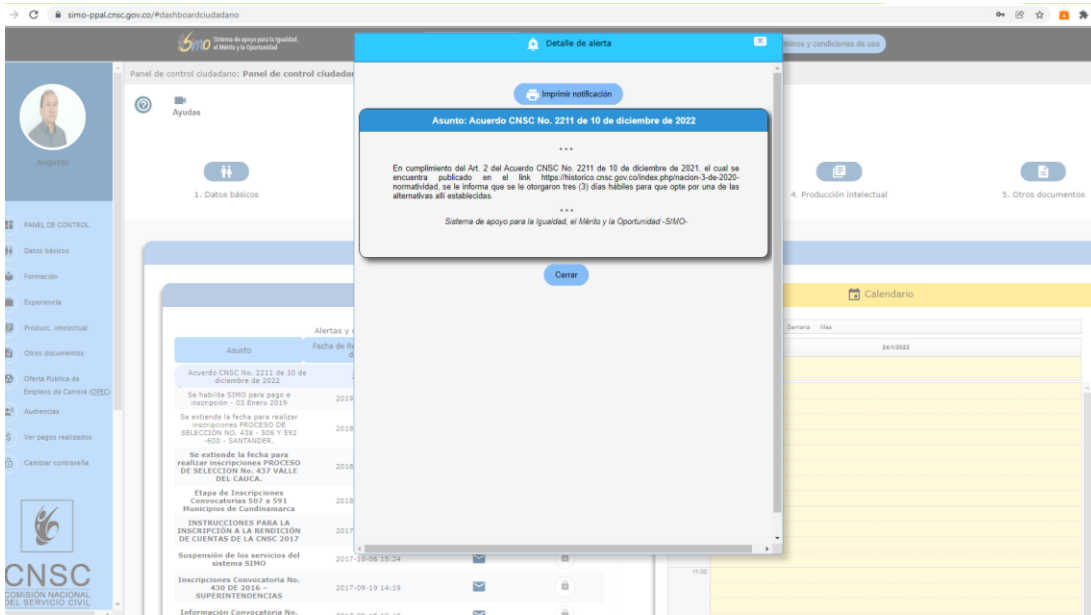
simo-ppal.cnsc.gov.co/#dashboardciudadano

SIMO Sistema de apoyo para la Igualdad, el Mérito y la Oportunidad

minos y condiciones de uso

Panel de control ciudadano: Panel de control ciudadan

Ayudas

Augusto

1. Datos básicos

4. Producción intelectual

5. Otros documentos

PANEL DE CONTROL
Datos básicos
Formación
Experiencia
Producc. intelectual
Otros documentos
Oferta Pública de Empleos de Carrera (OPEC)
Audiencias
Ver pagos realizados
Cambiar contraseña

CNSC
COMISIÓN NACIONAL DEL SERVICIO CIVIL

Detalle de alerta

Imprimir notificación

Asunto: Acuerdo CNSC No. 2211 de 10 de diciembre de 2022

***

En cumplimiento del Art. 2 del Acuerdo CNSC No. 2211 de 10 de diciembre de 2021, el cual se encuentra publicado en el link https://historico.cnsc.gov.co/index.php/nacion-3-de-2020-normatividad, se le informa que se le otorgaron tres (3) días hábiles para que opte por una de las alternativas allí establecidas.

***

Sistema de apoyo para la Igualdad, el Mérito y la Oportunidad -SIMO-

Cerrar

Alertas y

| Asunto | Fecha de R d | | |
|---|---|---|---|
| Acuerdo CNSC No. 2211 de 10 de diciembre de 2022 | 2 | | |
| Se habilita SIMO para pago e inscripción - 03 Enero 2019 | 2019 | | |
| Se extiende la fecha para realizar inscripciones PROCESO DE SELECCION NO. 438 - 506 Y 592 -600 - SANTANDER. | 2018 | | |
| Se extiende la fecha para realizar inscripciones PROCESO DE SELECCION NO. 437 VALLE DEL CAUCA. | 2018 | | |
| Etapa de Inscripciones Convocatorias 507 a 591 Municipios de Cundinamarca | 2018 | | |
| INSTRUCCIONES PARA LA INSCRIPCIÓN A LA RENDICIÓN DE CUENTAS DE LA CNSC 2017 | 2017 | | |
| Suspensión de los servicios del sistema SIMO | 2017-10-06 15:24 | | |
| Inscripciones Convocatoria No. 430 DE 2016 - SUPERINTENDENCIAS | 2017-09-19 14:19 | | |
| Información Convocatoria No. | | | |

Calendario

Semana Mes

24/1/2022

11:00